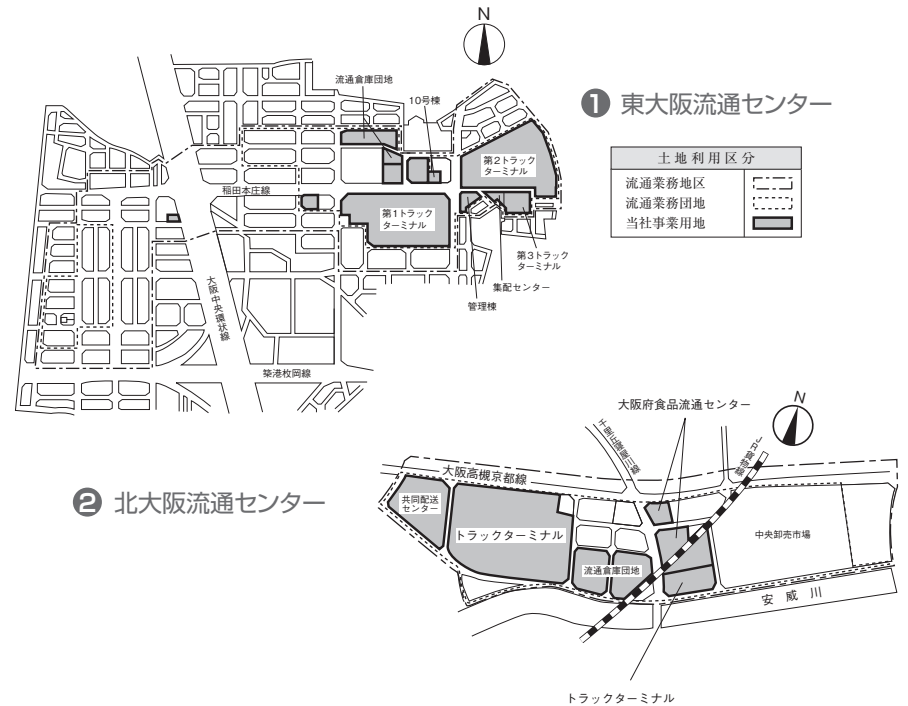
N

❶ 東大阪流通センター

| 土地利用区分 | |
|---|---|
| 流通業務地区 | |
| 流通業務団地 | |
| 当社事業用地 | |

流通倉庫団地

10号棟

第2トラック
ターミナル

稲田本庄線

第1トラック
ターミナル

第3トラック
ターミナル

集配センター

管理棟

大阪中央環状線

築港枚岡線

N

大阪府食品流通センター

十三高槻線

JR貨物線

大阪高槻京都線

❷ 北大阪流通センター

共同配送
センター

トラックターミナル

中央卸売市場

流通倉庫団地

安威川

トラックターミナル